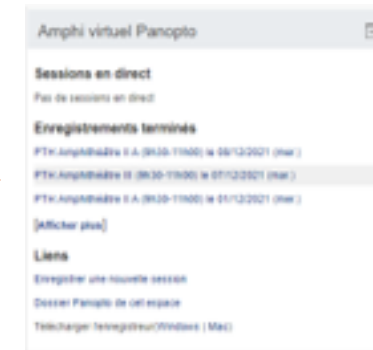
Amphi virtuel Panopto

Sessions en direct

Pas de sessions en direct

Enregistrements terminés

PTH:Amphithéâtre II A (9h30-11h00) le 08/12/2021 (mar.)

PTH:Amphithéâtre III (9h30-11h00) le 07/12/2021 (mar.)

PTH:Amphithéâtre II A (9h30-11h00) le 01/12/2021 (mer.)

[Afficher plus]

Liens

Enregistrer une nouvelle session

Dossier Panopto de cet espace

Télécharger l'enregistreur(Windows | Mac)